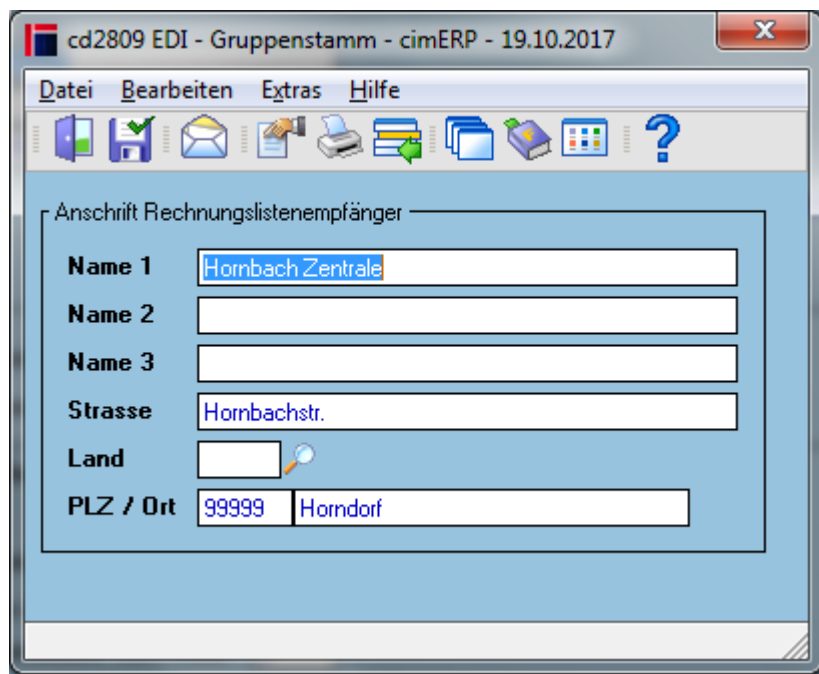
cd2809 EDI - Gruppenstamm - cimERP - 19.10.2017

Datei Bearbeiten Extras Hilfe

Anschrift Rechnungslistenempfänger

Name 1 Hornbach Zentrale
Name 2
Name 3
Strasse Hornbachstr.
Land
PLZ / Ort 99999 Horndorf